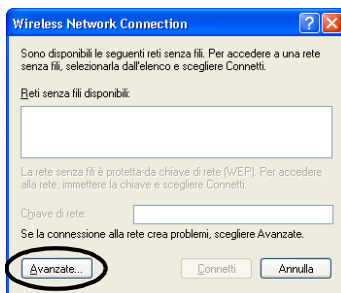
Wireless Network Connection

Sono disponibili le seguenti reti senza fili. Per accedere a una rete senza fili, selezionarla dall'elenco e scegliere Connetti.

Reti senza fili disponibili:

La rete senza fili è protetta da chiave di rete (WEP). Per accedere alla rete, immettere la chiave e scegliere Connetti.

Chiave di rete:

Se la connessione alla rete crea problemi, scegliere Avanzate.

Avanzate...

Connetti

Annulla